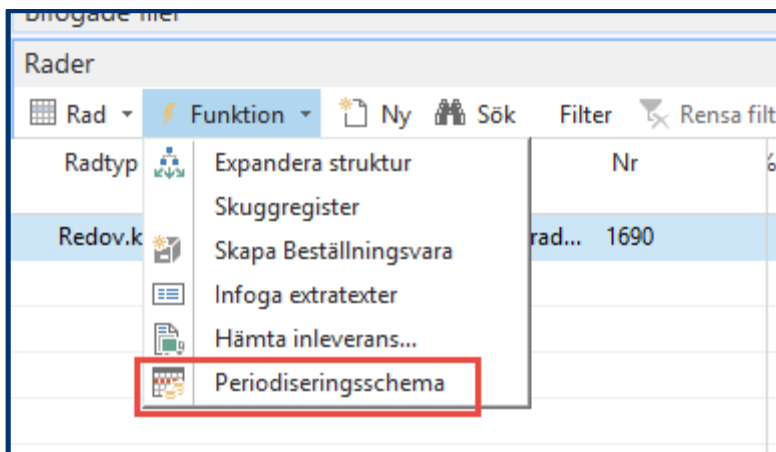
Bifogade filer

Rader

Rad ▾ Funktion ▾ Ny Sök Filter Rensa filt

Radtyp Nr

Redov.k rad... 1690

Expandera struktur
Skuggregister
Skapa Beställningsvara
Infoga extratexter
Hämta inleverans...
Periodiseringsschema